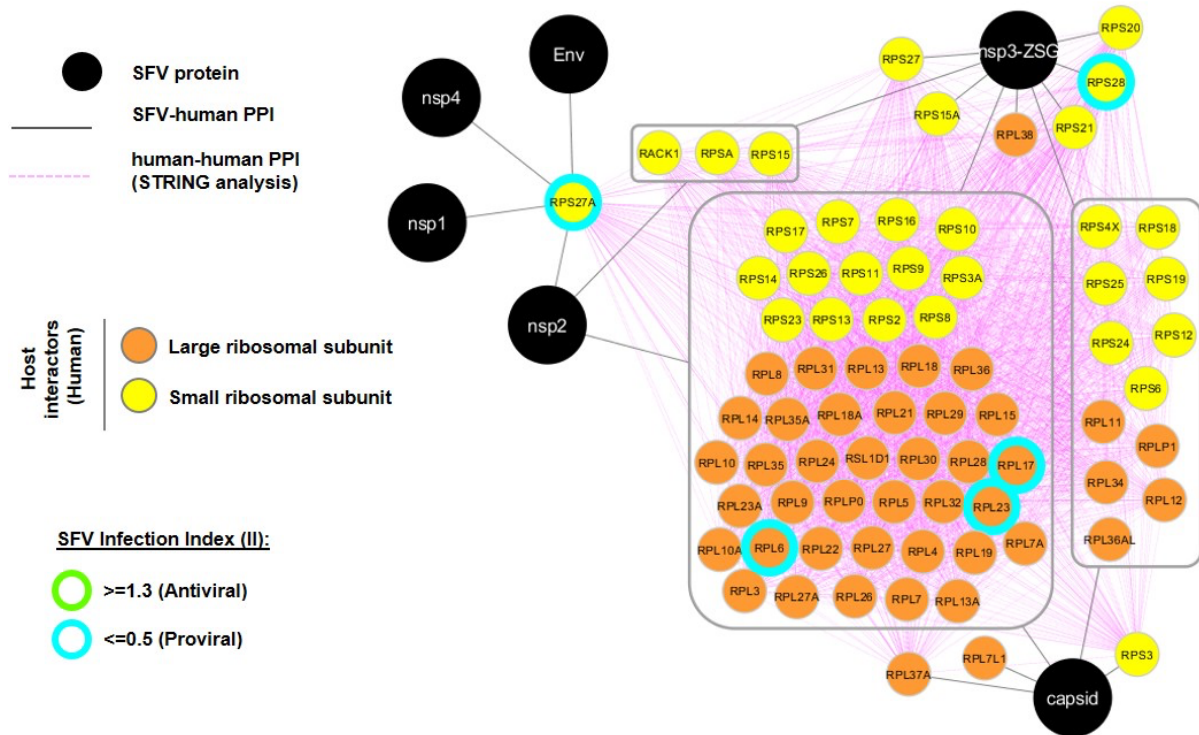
SFV protein
SFV-human PPI
human-human PPI (STRING analysis)

Host interactors (Human)
Large ribosomal subunit
Small ribosomal subunit

SFV Infection Index (II):
>=1.3 (Antiviral)
<=0.5 (Proviral)

Env
nsp4
nsp1
nsp2
RPS27A
nsp3-ZSG
capsid

RPS27
RPS20
RPS28
RPS15A
RPL38
RPS21
RACK1
RPSA
RPS15

RPS17
RPS7
RPS16
RPS10
RPS14
RPS26
RPS11
RPS9
RPS3A
RPS23
RPS13
RPS2
RPS8
RPL8
RPL31
RPL13
RPL18
RPL36
RPL14
RPL35A
RPL18A
RPL21
RPL29
RPL15
RPL10
RPL35
RPL24
RSL1D1
RPL30
RPL28
RPL17
RPL23A
RPL9
RPLP0
RPL5
RPL32
RPL23
RPL10A
RPL6
RPL22
RPL27
RPL4
RPL19
RPL7A
RPL3
RPL27A
RPL26
RPL7
RPL13A

RPS4X
RPS18
RPS25
RPS19
RPS24
RPS12
RPS6
RPL11
RPLP1
RPL34
RPL12
RPL36AL

RPL37A
RPL7L1
RPS3